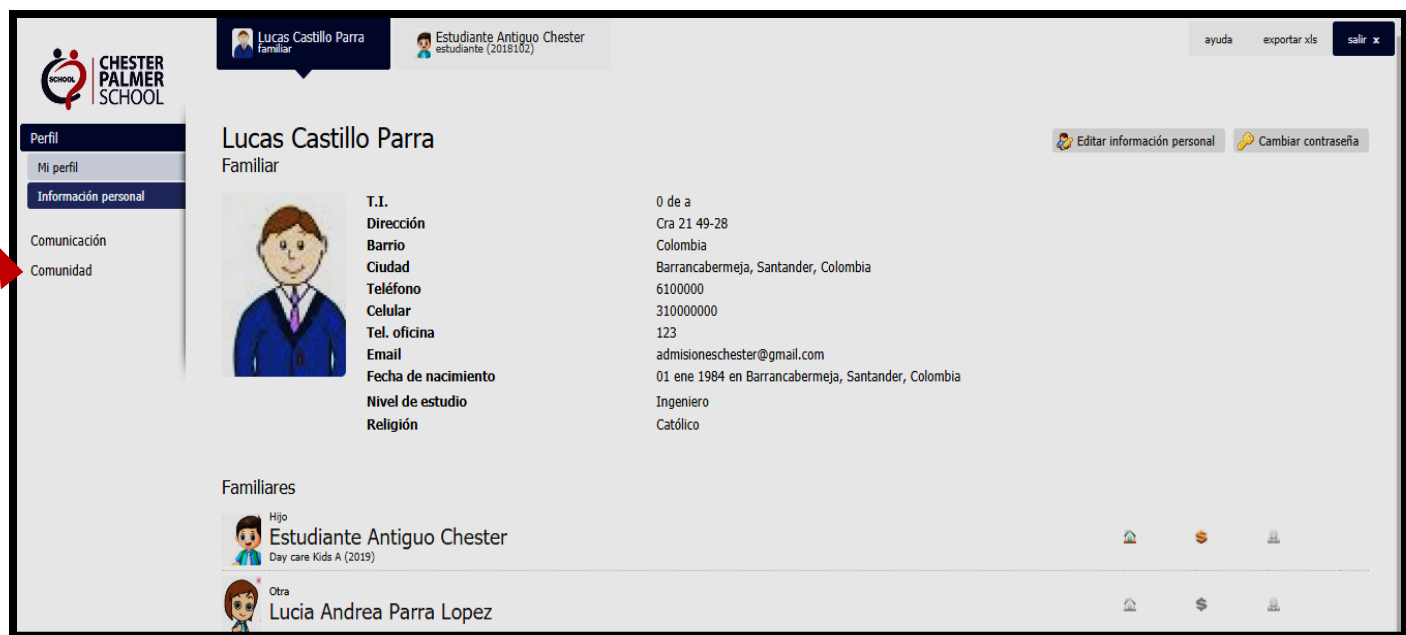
SCHOOL CHESTER PALMER SCHOOL

Lucas Castillo Parra
familiar

Estudiante Antiguo Chester
estudiante (2018102)

ayuda exportar xls salir x

Perfil
Mi perfil
Información personal

Comunicación
Comunidad

Lucas Castillo Parra
Familiar

Editar información personal
Cambiar contraseña

| | |
|---|---|
| T.I. | 0 de a |
| Dirección | Cra 21 49-28 |
| Barrio | Colombia |
| Ciudad | Barrancabermeja, Santander, Colombia |
| Teléfono | 6100000 |
| Celular | 310000000 |
| Tel. oficina | 123 |
| Email | admisioneschester@gmail.com |
| Fecha de nacimiento | 01 ene 1984 en Barrancabermeja, Santander, Colombia |
| Nivel de estudio | Ingeniero |
| Religión | Católico |

Familiares

Hijo
Estudiante Antiguo Chester
Day care Kids A (2019)

Otra
Lucia Andrea Parra Lopez